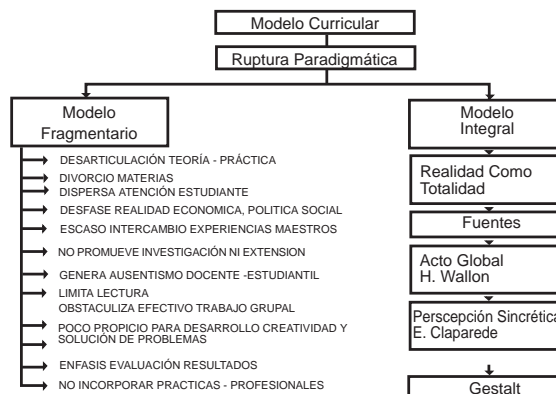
Modelo Curricular

Ruptura Paradigmática

Modelo Fragmentario

DESARTICULACIÓN TEORÍA - PRÁCTICA

DIVORCIO MATERIAS

DISPERSA ATENCIÓN ESTUDIANTE

DESFASE REALIDAD ECONOMICA, POLITICA SOCIAL

ESCASO INTERCAMBIO EXPERIENCIAS MAESTROS

NO PROMUEVE INVESTIGACIÓN NI EXTENSION

GENERA AUSENTISMO DOCENTE -ESTUDIANTIL

LIMITA LECTURA

OBSTACULIZA EFECTIVO TRABAJO GRUPAL

POCO PROPICIO PARA DESARROLLO CREATIVIDAD Y SOLUCIÓN DE PROBLEMAS

ENFASIS EVALUACIÓN RESULTADOS

NO INCORPORAR PRACTICAS - PROFESIONALES

Modelo Integral

Realidad Como Totalidad

Fuentes

Acto Global H. Wallon

Perscepción Sincrética E. Claparede

Gestalt